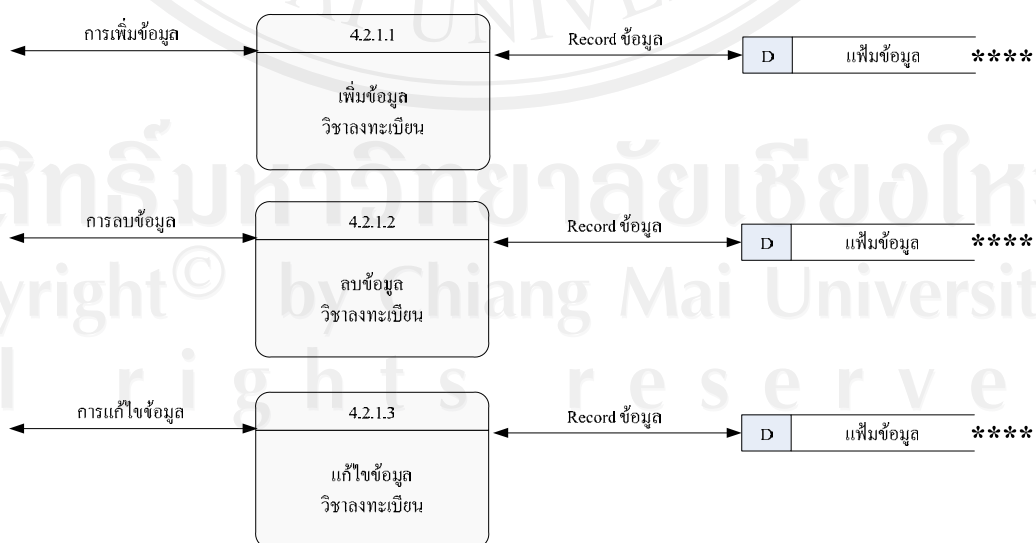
การเพิ่มข้อมูล

4.2.1.1

เพิ่มข้อมูล
วิชาลงทะเบียน

Record ข้อมูล

D

แฟ้มข้อมูล

****

การลบข้อมูล

4.2.1.2

ลบข้อมูล
วิชาลงทะเบียน

Record ข้อมูล

D

แฟ้มข้อมูล

****

การแก้ไขข้อมูล

4.2.1.3

แก้ไขข้อมูล
วิชาลงทะเบียน

Record ข้อมูล

D

แฟ้มข้อมูล

****

ลิขสิทธิ์มหาวิทยาลัยเชียงใหม่
Copyright© by Chiang Mai University
All rights reserved